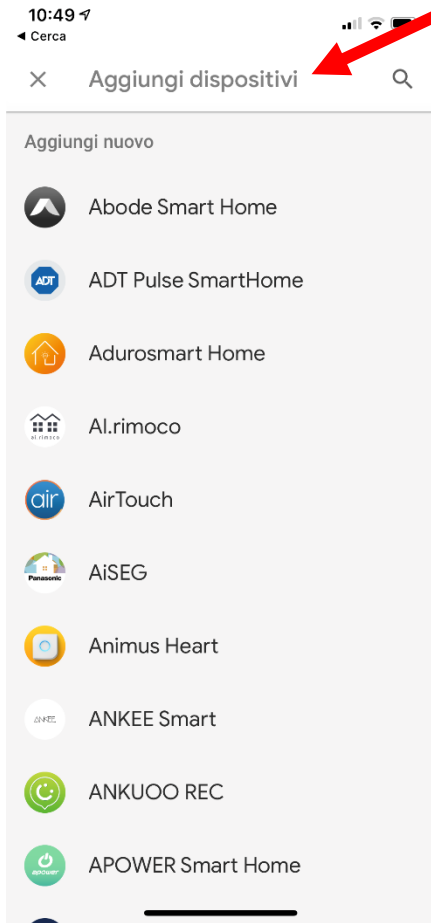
10:49
◀ Cerca

Aggiungi dispositivi

Aggiungi nuovo

Abode Smart Home

ADT

ADT Pulse SmartHome

Adurosmart Home

al.rimoco

Al.rimoco

air

AirTouch

Panasonic

AiSEG

Animus Heart

ANKEE

ANKEE Smart

ANKUOO REC

APOWER

APOWER Smart Home